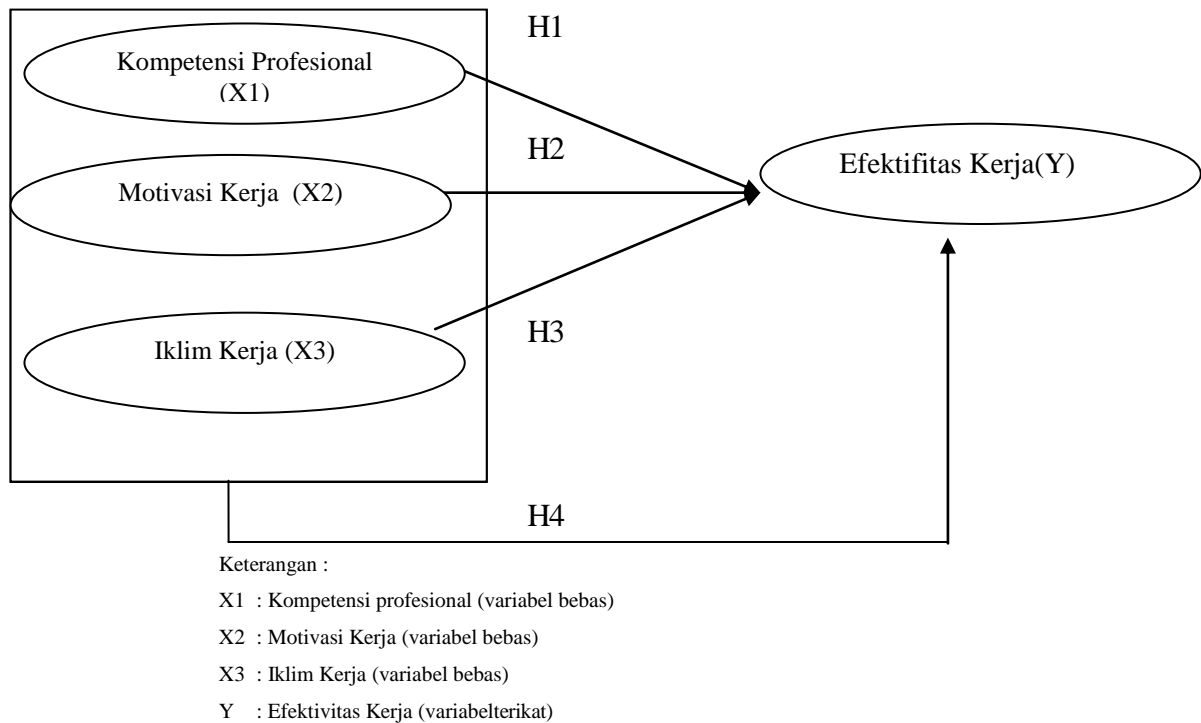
H1

Kompetensi Profesional (X1)

H2

Efektifitas Kerja(Y)

Motivasi Kerja (X2)

H3

Iklim Kerja (X3)

H4

Keterangan :

X1 : Kompetensi profesional (variabel bebas)

X2 : Motivasi Kerja (variabel bebas)

X3 : Iklim Kerja (variabel bebas)

Y : Efektivitas Kerja (variabelterikat)